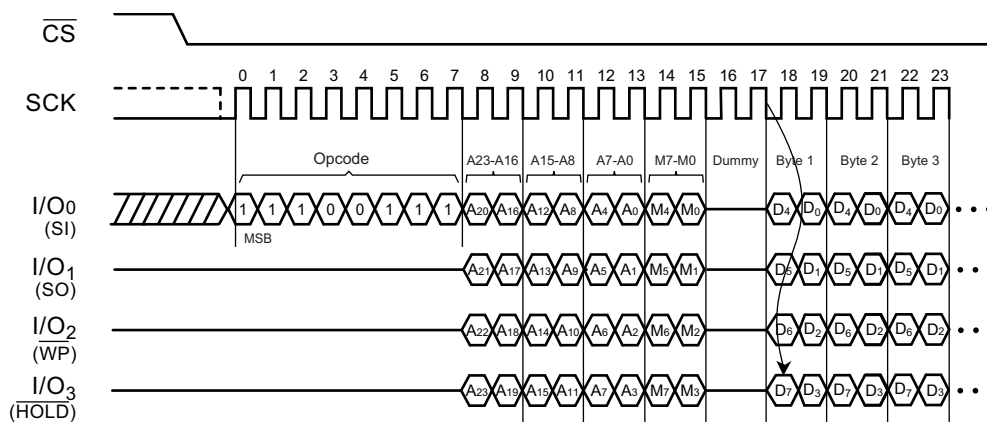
$\overline{CS}$

SCK

0 1 2 3 4 5 6 7 8 9 10 11 12 13 14 15 16 17 18 19 20 21 22 23

Opcode

A23-A16 A15-A8 A7-A0 M7-M0 Dummy Byte 1 Byte 2 Byte 3

I/O$_0$ (SI)

1 1 1 0 0 1 1 1 A$_{20}$ A$_{16}$ A$_{12}$ A$_8$ A$_4$ A$_0$ M$_4$ M$_0$ D$_4$ D$_0$ D$_4$ D$_0$ D$_4$ D$_0$ • • •

MSB

I/O$_1$ (SO)

A$_{21}$ A$_{17}$ A$_{13}$ A$_9$ A$_5$ A$_1$ M$_5$ M$_1$ D$_5$ D$_1$ D$_5$ D$_1$ D$_5$ D$_1$ • •

I/O$_2$ ($\overline{WP}$)

A$_{22}$ A$_{18}$ A$_{14}$ A$_{10}$ A$_6$ A$_2$ M$_6$ M$_2$ D$_6$ D$_2$ D$_6$ D$_2$ D$_6$ D$_2$ • •

I/O$_3$ ($\overline{HOLD}$)

A$_{23}$ A$_{19}$ A$_{15}$ A$_{11}$ A$_7$ A$_3$ M$_7$ M$_3$ D$_7$ D$_3$ D$_7$ D$_3$ D$_7$ D$_3$ • •